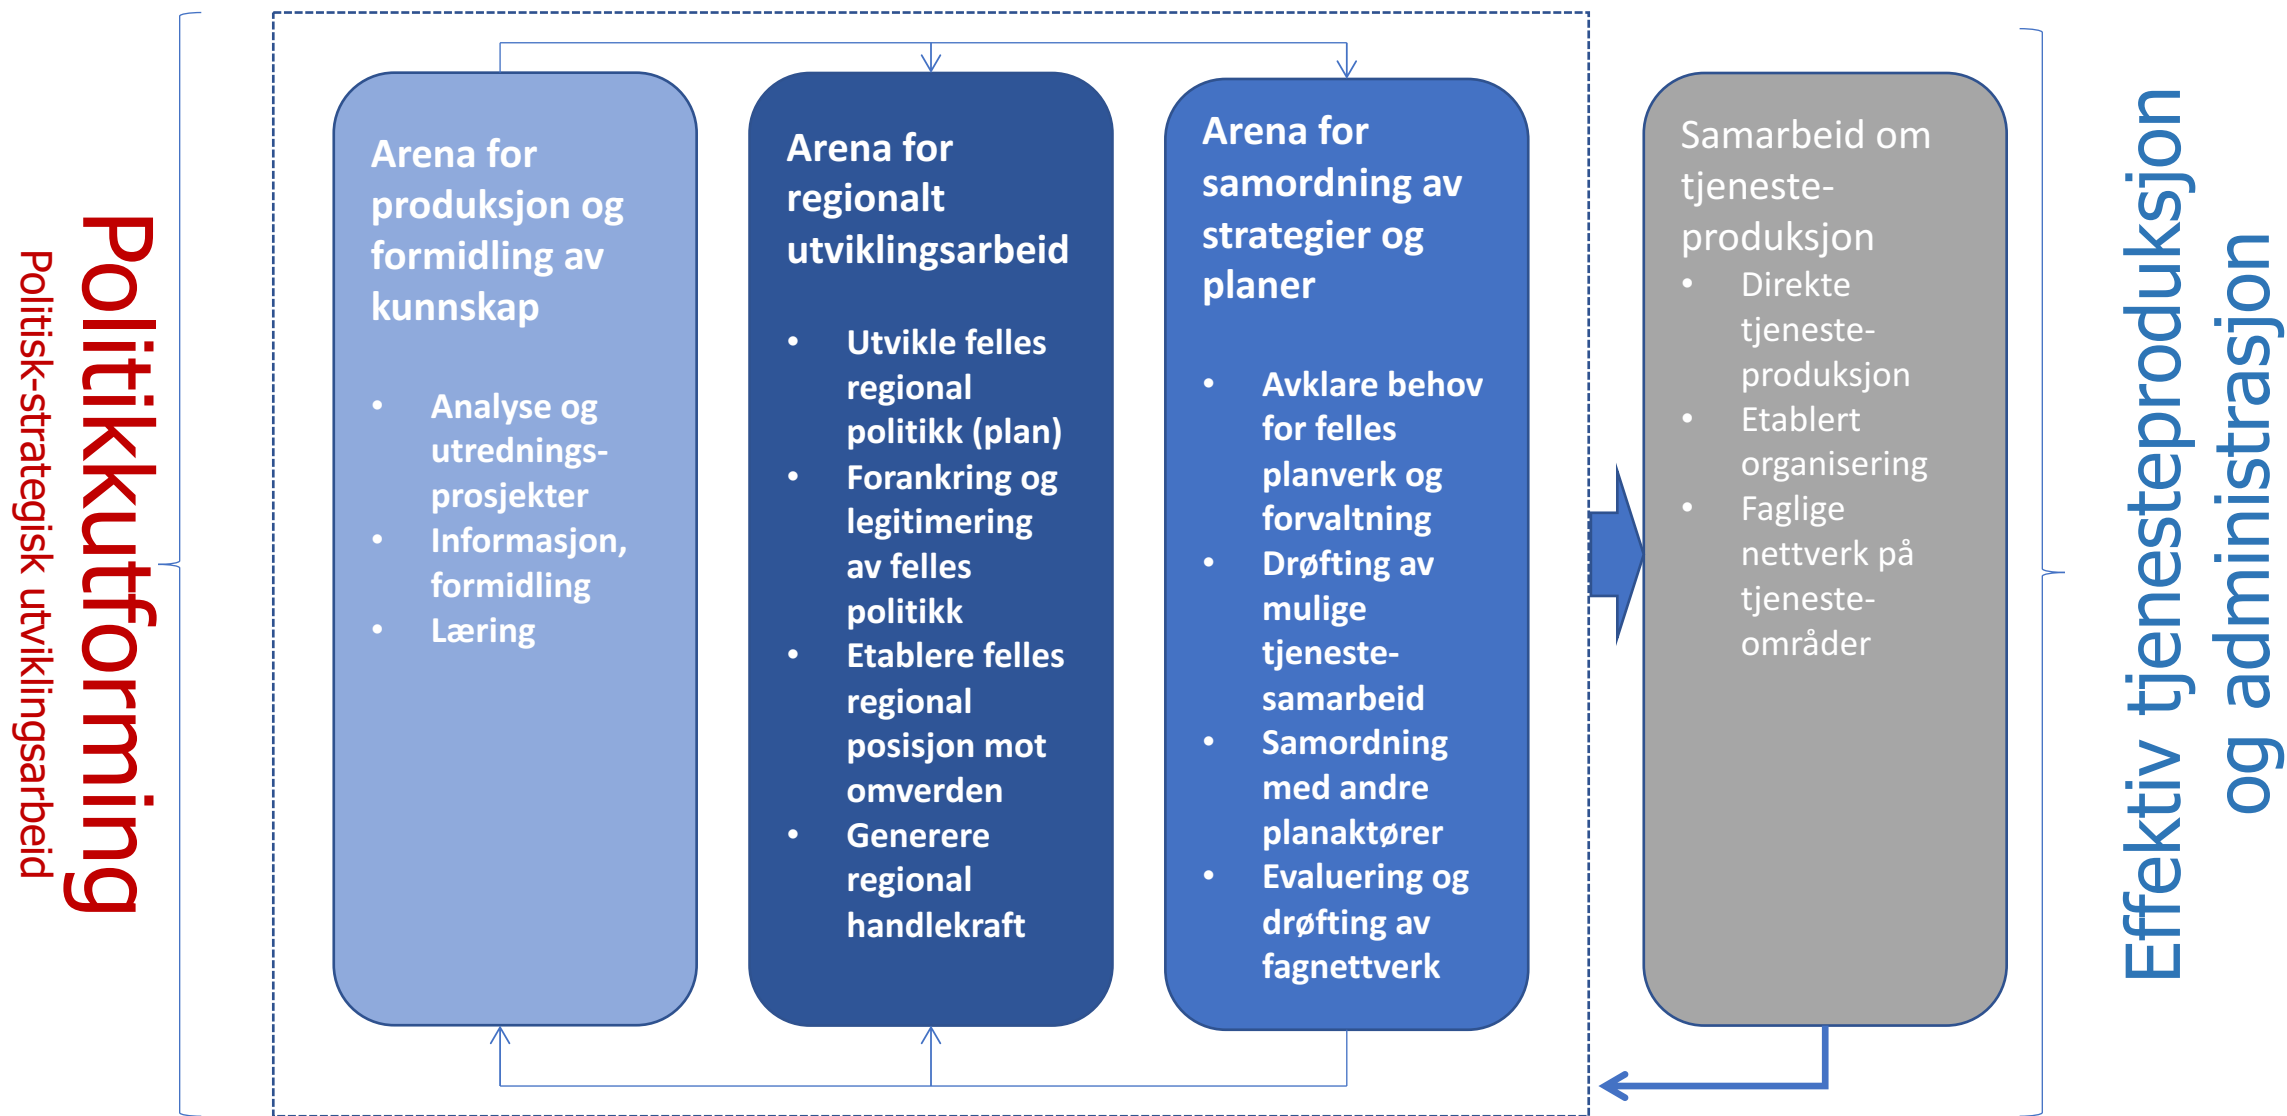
Politikkutforming

Politisk-strategisk utviklingsarbeid

Arena for produksjon og formidling av kunnskap

- Analyse og utredningsprosjekter
- Informasjon, formidling
- Læring

Arena for regionalt utviklingsarbeid

- Utvikle felles regional politikk (plan)
- Forankring og legitimering av felles politikk
- Etablere felles regional posisjon mot omverden
- Generere regional handlekraft

Arena for samordning av strategier og planer

- Avklare behov for felles planverk og forvaltning
- Drøfting av mulige tjenestesamarbeid
- Samordning med andre planaktører
- Evaluering og drøfting av fagnettverk

Samarbeid om tjenesteproduksjon

- Direkte tjenesteproduksjon
- Etablert organisering
- Faglige nettverk på tjenesteområder

Effektiv tjenesteproduksjon og administrasjon